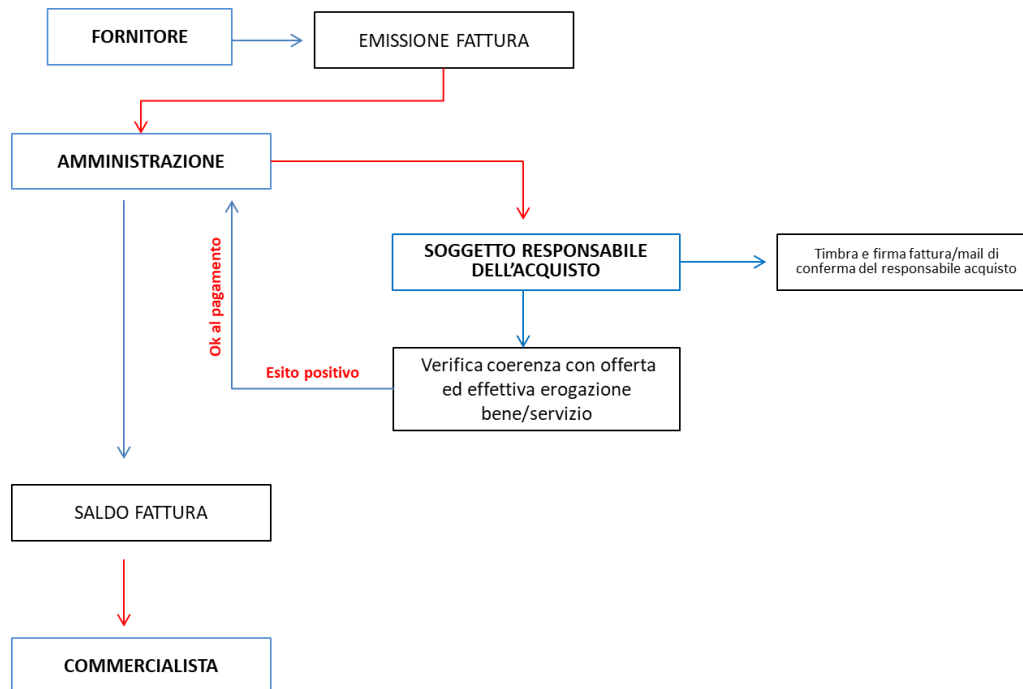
FORNITORE

EMISSIONE FATTURA

AMMINISTRAZIONE

SOGGETTO RESPONSABILE DELL'ACQUISTO

Timbra e firma fattura/mail di conferma del responsabile acquisto

Ok al pagamento

Esito positivo

Verifica coerenza con offerta ed effettiva erogazione bene/servizio

SALDO FATTURA

COMMERCIALISTA